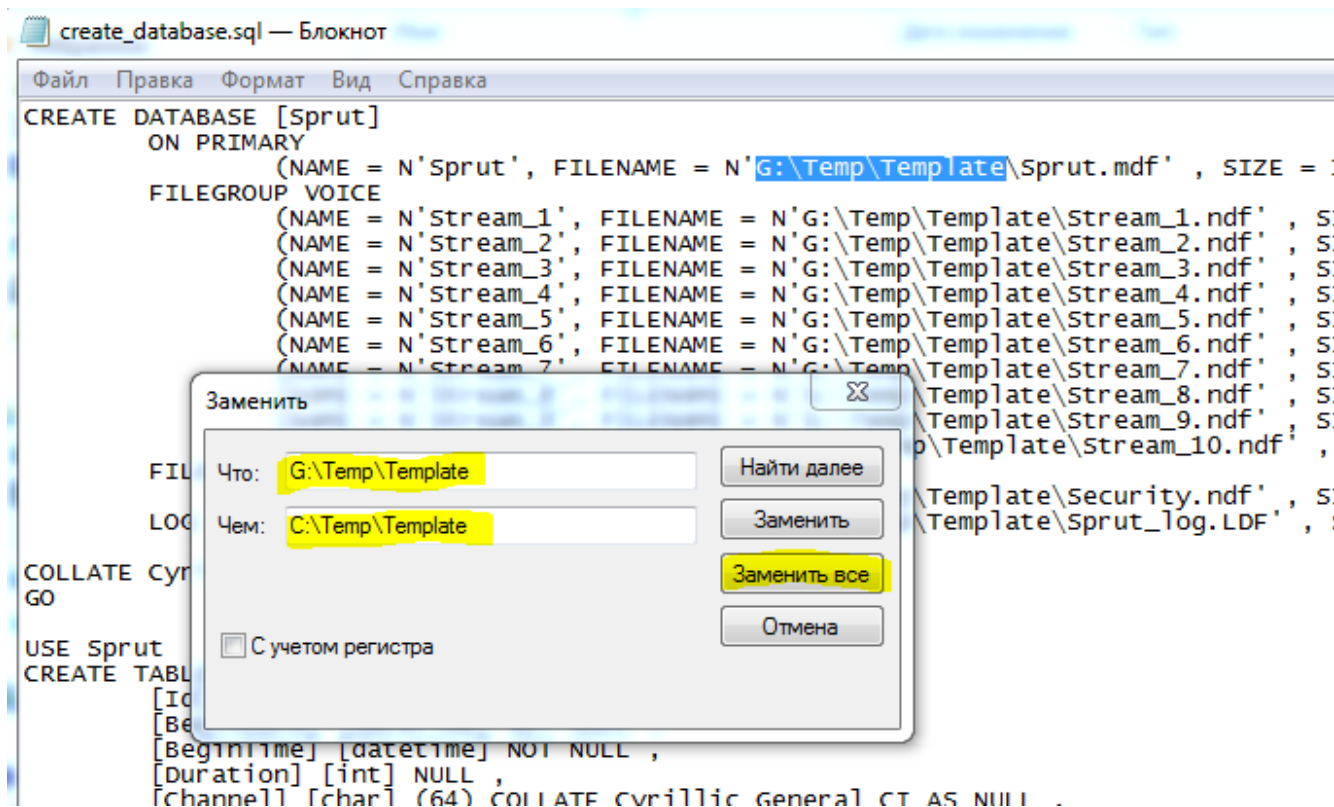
create_database.sql — Блокнот

Файл Правка Формат Вид Справка

CREATE DATABASE [Sprut]
ON PRIMARY
(NAME = N'Sprut', FILENAME = N'G:\Temp\Template\Sprut.mdf' , SIZE = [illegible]
FILEGROUP VOICE
(NAME = N'Stream_1', FILENAME = N'G:\Temp\Template\Stream_1.ndf' , S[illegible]
(NAME = N'Stream_2', FILENAME = N'G:\Temp\Template\Stream_2.ndf' , S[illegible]
(NAME = N'Stream_3', FILENAME = N'G:\Temp\Template\Stream_3.ndf' , S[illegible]
(NAME = N'Stream_4', FILENAME = N'G:\Temp\Template\Stream_4.ndf' , S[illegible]
(NAME = N'Stream_5', FILENAME = N'G:\Temp\Template\Stream_5.ndf' , S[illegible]
(NAME = N'Stream_6', FILENAME = N'G:\Temp\Template\Stream_6.ndf' , S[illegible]
(NAME = N'Stream_7', FILENAME = N'G:\Temp\Template\Stream_7.ndf' , S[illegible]
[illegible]\Template\Stream_8.ndf' , S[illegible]
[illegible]\Template\Stream_9.ndf' , S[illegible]
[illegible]p\Template\Stream_10.ndf' , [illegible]
FIL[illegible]
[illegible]\Template\Security.ndf' , S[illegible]
LOG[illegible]
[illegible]\Template\Sprut_log.LDF' , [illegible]
COLLATE Cyr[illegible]
GO

USE Sprut
CREATE TABL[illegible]
[Id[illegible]
[Be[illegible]
[BeginTime] [datetime] NOT NULL ,
[Duration] [int] NULL ,
[Channel] [char] (64) COLLATE Cyrillic_General_CI_AS NULL ,

Заменить
Что: G:\Temp\Template
Чем: C:\Temp\Template
Найти далее
Заменить
Заменить все
Отмена
С учетом регистра